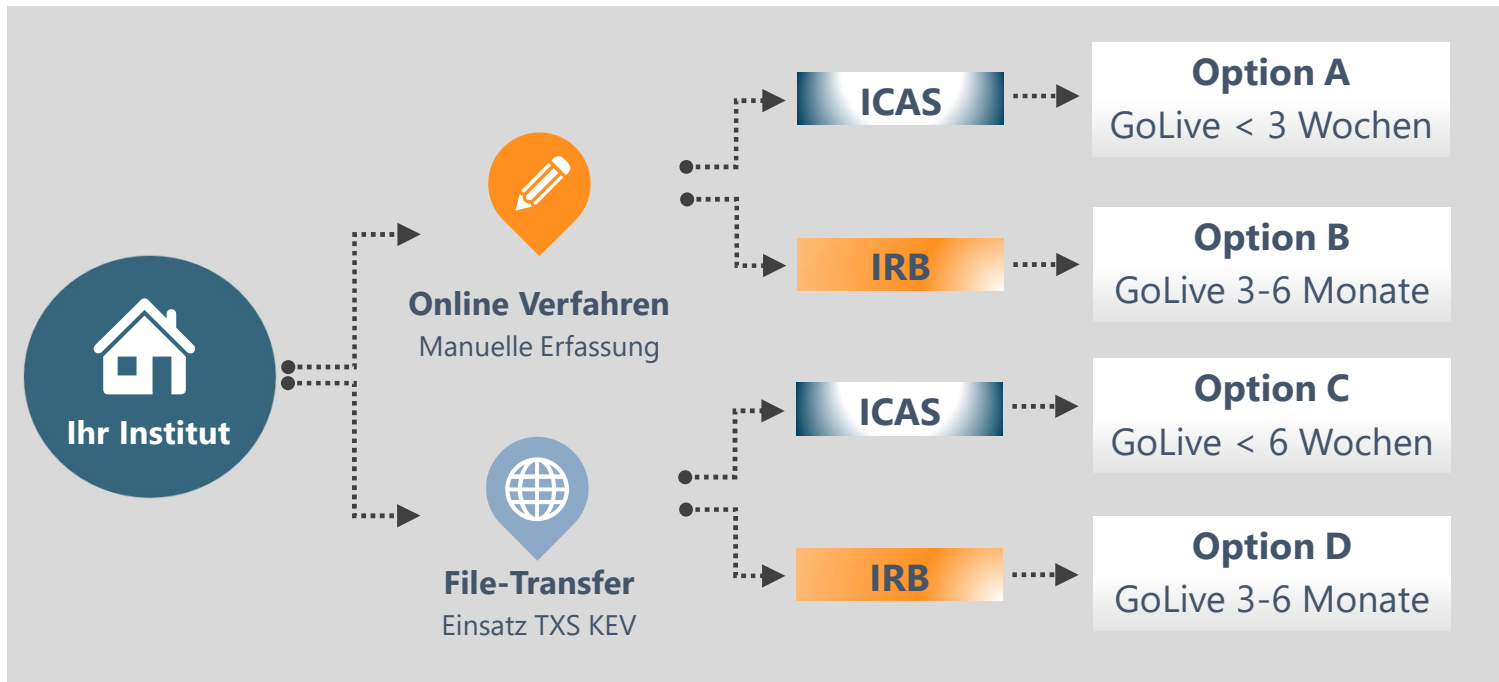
Ihr Institut

Online Verfahren
Manuelle Erfassung

ICAS

Option A
GoLive < 3 Wochen

IRB

Option B
GoLive 3-6 Monate

File-Transfer
Einsatz TXS KEV

ICAS

Option C
GoLive < 6 Wochen

IRB

Option D
GoLive 3-6 Monate